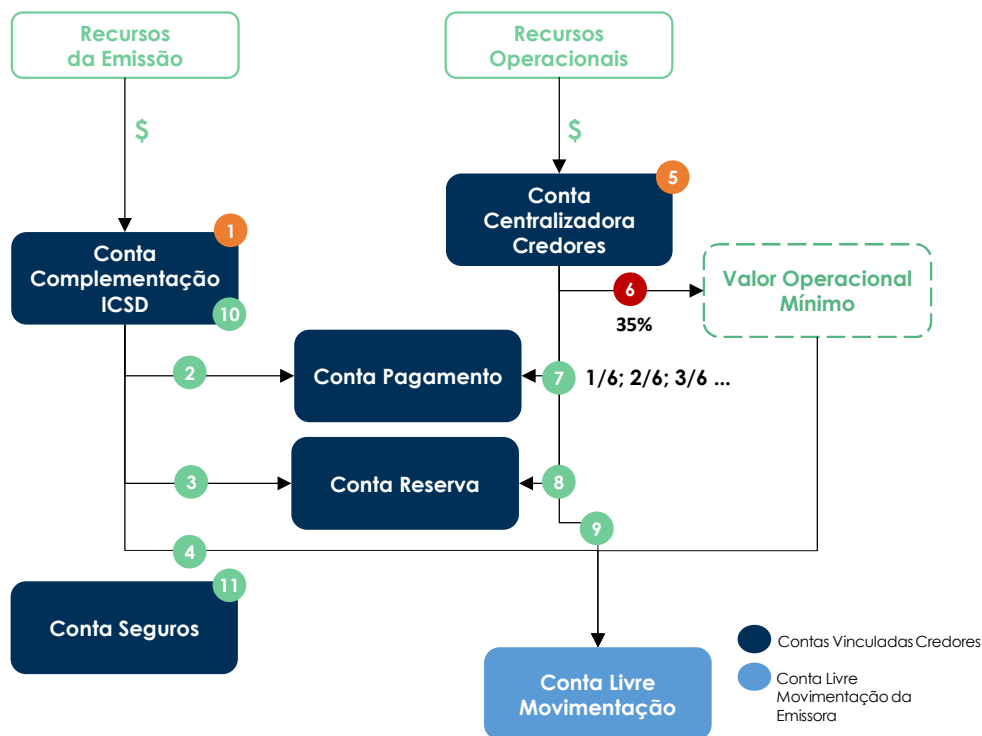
Recursos da Emissão

$

1

Conta Complementação ICSD

10

2

3

4

11

Conta Seguros

Recursos Operacionais

$

5

Conta Centralizadora Credores

6

35%

Valor Operacional Mínimo

Conta Pagamento

7

1/6; 2/6; 3/6 ...

Conta Reserva

8

9

Conta Livre Movimentação

Contas Vinculadas Credores

Conta Livre Movimentação da Emissora